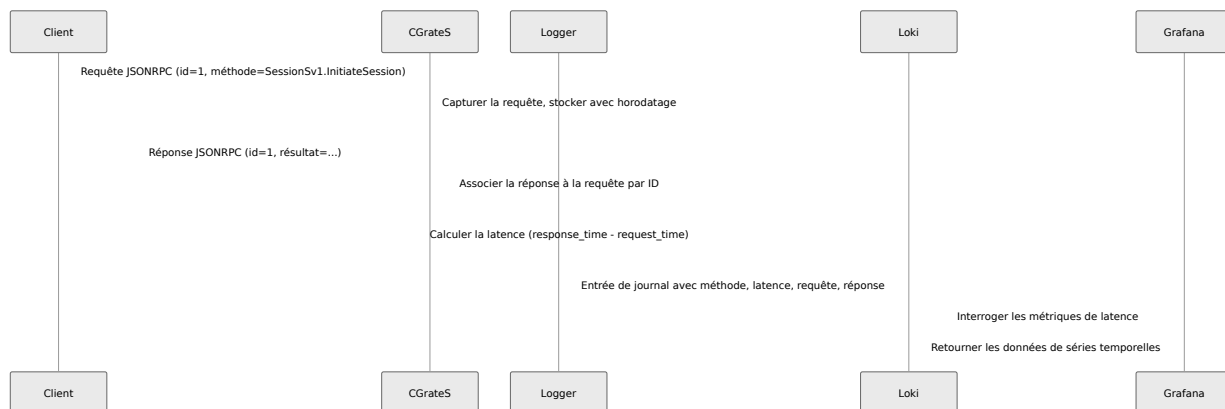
Client

CGrateS

Logger

Loki

Grafana

Requête JSONRPC (id=1, méthode=SessionSv1.InitiateSession)

Capturer la requête, stocker avec horodatage

Réponse JSONRPC (id=1, résultat=...)

Associer la réponse à la requête par ID

Calculer la latence (response_time - request_time)

Entrée de journal avec méthode, latence, requête, réponse

Interroger les métriques de latence

Retourner les données de séries temporelles

Client

CGrateS

Logger

Loki

Grafana